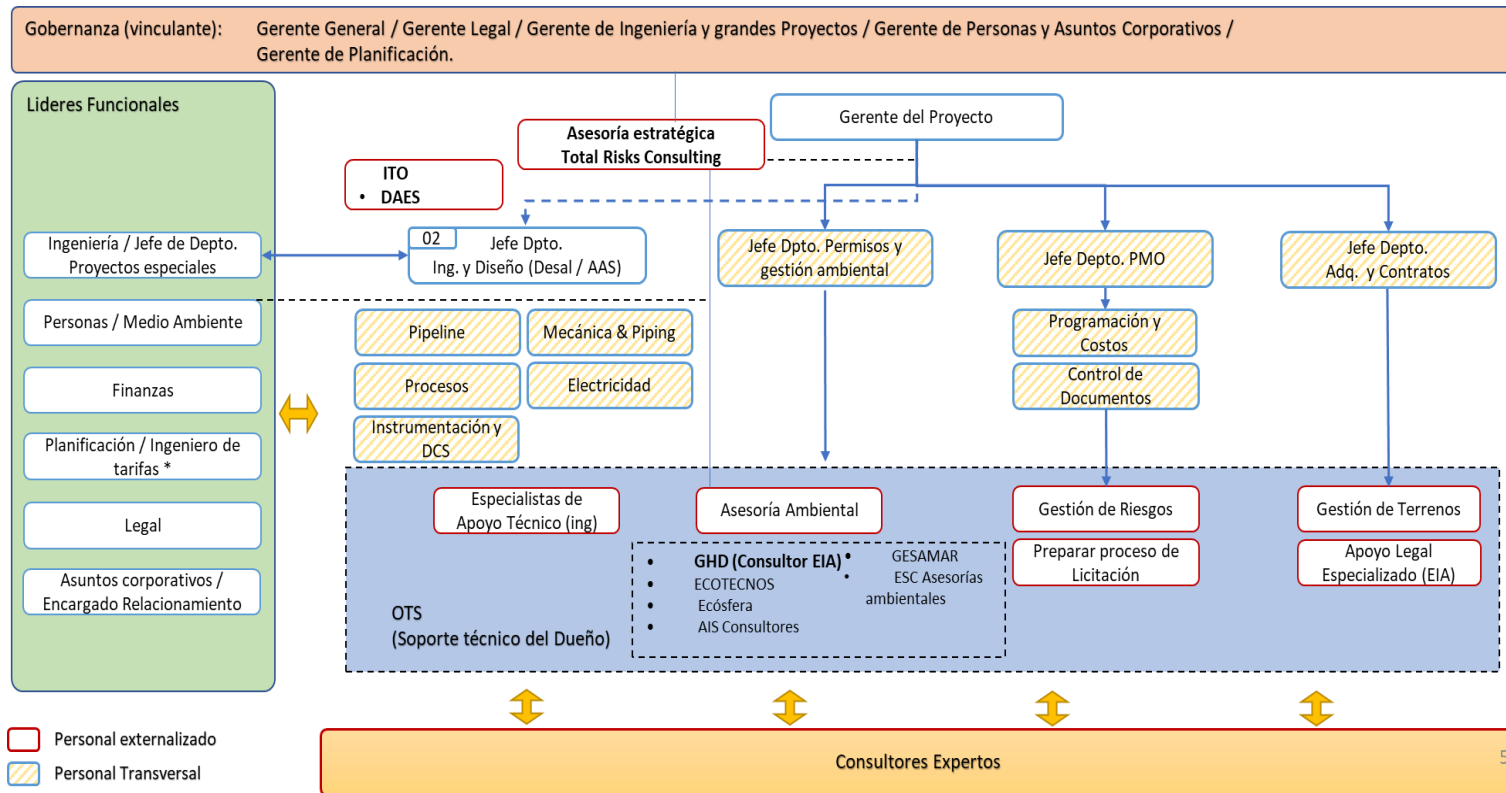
Gobernanza (vinculante): Gerente General / Gerente Legal / Gerente de Ingeniería y grandes Proyectos / Gerente de Personas y Asuntos Corporativos / Gerente de Planificación.

Lideres Funcionales

Ingeniería / Jefe de Depto. Proyectos especiales

Personas / Medio Ambiente

Finanzas

Planificación / Ingeniero de tarifas *

Legal

Asuntos corporativos / Encargado Relacionamiento

Asesoría estratégica Total Risks Consulting

Gerente del Proyecto

ITO
• DAES

02 Jefe Dpto. Ing. y Diseño (Desal / AAS)

Jefe Dpto. Permisos y gestión ambiental

Jefe Depto. PMO

Jefe Depto. Adq. y Contratos

Pipeline

Mecánica & Piping

Procesos

Electricidad

Instrumentación y DCS

Programación y Costos

Control de Documentos

Especialistas de Apoyo Técnico (ing)

Asesoría Ambiental

Gestión de Riesgos

Gestión de Terrenos

• GHD (Consultor EIA)
• ECOTECNOS
• Ecósfera
• AIS Consultores
• GESAMAR
• ESC Asesorías ambientales

Preparar proceso de Licitación

Apoyo Legal Especializado (EIA)

OTS
(Soporte técnico del Dueño)

Personal externalizado

Personal Transversal

Consultores Expertos

5